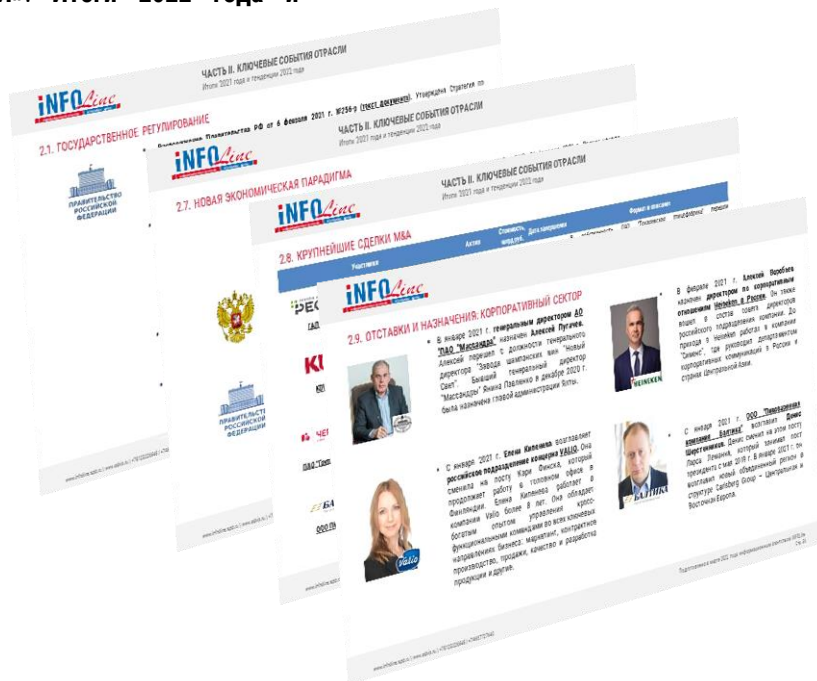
«Итоги 2022 года»

ЧАСТЬ II. КЛЮЧЕВЫЕ СОБЫТИЯ ОТРАСЛИ
Итоги 2021 года и тенденции 2022 года

INFOLine

2.1. ГОСУДАРСТВЕННОЕ РЕГУЛИРОВАНИЕ

Распоряжение Правительства РФ от 6 февраля 2021 г. №256-р (текст документа). Утверждена Стратегия по

ПРАВИТЕЛЬСТВО РОССИЙСКОЙ ФЕДЕРАЦИИ

ЧАСТЬ II. КЛЮЧЕВЫЕ СОБЫТИЯ ОТРАСЛИ
Итоги 2021 года и тенденции 2022 года

INFOLine

2.7. НОВАЯ ЭКОНОМИЧЕСКАЯ ПАРАДИГМА

ПРАВИТЕЛЬСТВО РОССИЙСКОЙ ФЕДЕРАЦИИ

ЧАСТЬ II. КЛЮЧЕВЫЕ СОБЫТИЯ ОТРАСЛИ
Итоги 2021 года и тенденции 2022 года

INFOLine

2.8. КРУПНЕЙШИЕ СДЕЛКИ M&A

| Участники | Актив | Стоимость, млрд руб. | Дата завершения | Формат и описание |
|---|---|---|---|---|

INFOLine

2.9. ОТСТАВКИ И НАЗНАЧЕНИЯ: КОРПОРАТИВНЫЙ СЕКТОР

В январе 2021 г. генеральным директором АО "ПАО "Массандра" назначен Алексей Пугачев. Алексей перешел с должности генерального директора "Завода шампанских вин "Новый Свет". Бывший генеральный директор "Массандры" Янина Павленко в декабре 2020 г. была назначена главой администрации Ялты.

В феврале 2021 г. Алексей Воробьев назначен директором по корпоративным отношениям Heineken в России. Он также вошел в состав совета директоров российского подразделения компании. До прихода в Heineken работал в компании "Сименс", где руководил департаментом корпоративных коммуникаций в России и странах Центральной Азии.

HEINEKEN

С января 2021 г. Елена Килинена возглавляет российское подразделение концерна VALIO. Она сменила на посту Кари Финска, который продолжает работу в головном офисе в Финляндии. Елена Килинена работает в компании Valio более 8 лет. Она обладает богатым опытом управления кросс-функциональными командами во всех ключевых направлениях бизнеса: маркетинг, контрактное производство, продажи, качество и разработка продукции и другие.

Valio

С января 2021 г. ООО "Пивоваренная компания "Балтика" возглавляет Денис Шерстенников. Денис сменил на этом посту Ларса Лемана, который занимал пост президента с мая 2018 г. В январе 2021 г. он возглавит новый объединенный регион в структуре Carlsberg Group – Центральная и Восточная Европа.

БАЛТИКА

www.infoline.spb.ru | www.advis.ru | +7(812)3226848 | +7(495)7727640